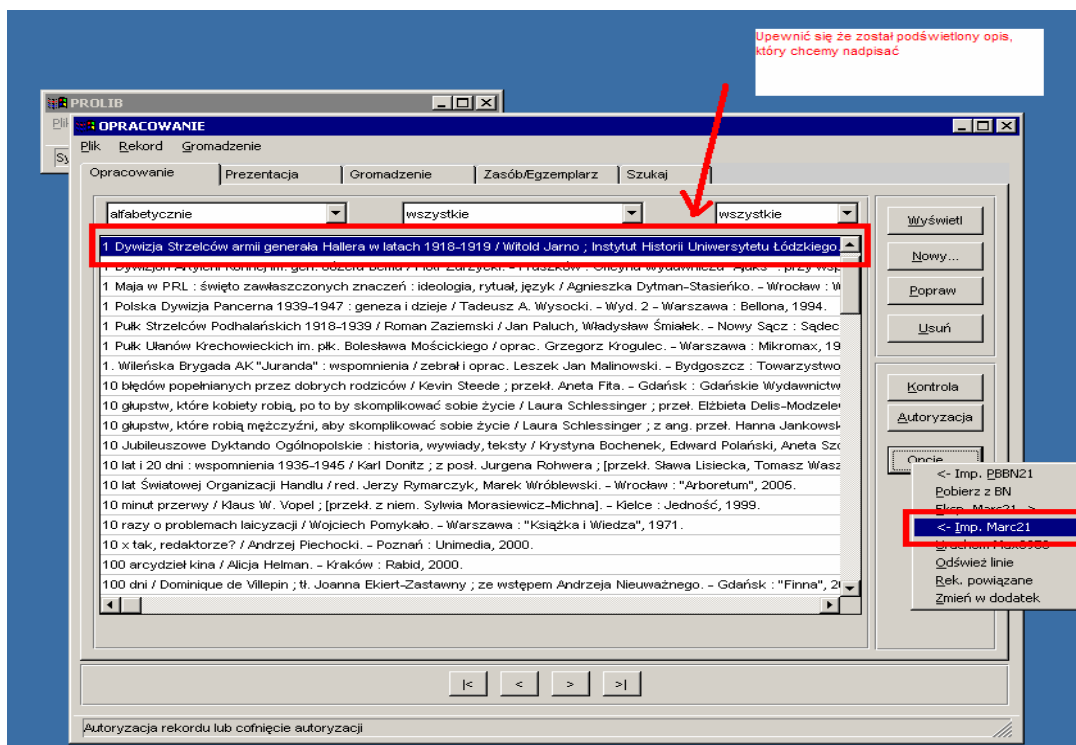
Upewnić się że został podświetlony opis, który chcemy nadpisać

PROLIB

OPRACOWANIE

Plik Rekord Gromadzenie

Opracowanie | Prezentacja | Gromadzenie | Zasób/Egzemplarz | Szukaj

alfabetycznie | wszystkie | wszystkie

1 Dywizja Strzelców armii generała Hallera w latach 1918-1919 / Witold Jarno ; Instytut Historii Uniwersytetu Łódzkiego.
1 Dywizjon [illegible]
1 Maja w PRL : święto zawłaszczonych znaczeń : ideologia, rytuał, język / Agnieszka Dytman-Stasieńko. - Wrocław : W
1 Polska Dywizja Pancerna 1939-1947 : geneza i dzieje / Tadeusz A. Wysocki. - Wyd. 2 - Warszawa : Bellona, 1994.
1 Pułk Strzelców Podhalańskich 1918-1939 / Roman Zaziemski / Jan Paluch, Władysław Śmiałek. - Nowy Sącz : Sądec
1 Pułk Ułanów Krechowieckich im. płk. Bolesława Mościckiego / oprac. Grzegorz Krogulec. - Warszawa : Mikromax, 19
1. Wileńska Brygada AK "Juranda" : wspomnienia / zebrał i oprac. Leszek Jan Malinowski. - Bydgoszcz : Towarzystwo
10 błędów popełnianych przez dobrych rodziców / Kevin Steede ; przekł. Aneta Fita. - Gdańsk : Gdańskie Wydawnictw
10 głupstw, które kobiety robią, po to by skomplikować sobie życie / Laura Schlessinger ; przeł. Elżbieta Delis-Modzele
10 głupstw, które robią mężczyźni, aby skomplikować sobie życie / Laura Schlessinger ; z ang. przeł. Hanna Jankowsk
10 Jubileuszowe Dyktando Ogólnopolskie : historia, wywiady, teksty / Krystyna Bochenek, Edward Polański, Aneta Szc
10 lat i 20 dni : wspomnienia 1935-1945 / Karl Donitz ; z posł. Jurgena Rohwera ; [przekł. Sława Lisiecka, Tomasz Wasz
10 lat Światowej Organizacji Handlu / red. Jerzy Rymarczyk, Marek Wróblewski. - Wrocław : "Arboretum", 2005.
10 minut przerwy / Klaus W. Vopel ; [przekł. z niem. Sylwia Morasiewicz-Michna]. - Kielce : Jedność, 1999.
10 razy o problemach laicyzacji / Wojciech Pomykało. - Warszawa : "Książka i Wiedza", 1971.
10 x tak, redaktorze? / Andrzej Piechocki. - Poznań : Unimedia, 2000.
100 arcydzieł kina / Alicja Helman. - Kraków : Rabid, 2000.
100 dni / Dominique de Villepin ; tł. Joanna Ekiert-Zastawny ; ze wstępem Andrzeja Nieuważnego. - Gdańsk : "Finna", 2

Wyświetl
Nowy...
Popraw
Usuń
Kontrola
Autoryzacja
Opcje

<- Imp. PBBN21
Pobierz z BN
Eksp. Marc21 ->
<- Imp. Marc21
Uruchom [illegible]
Odśwież linie
Rek. powiązane
Zmień w dodatek

|< < > >|

Autoryzacja rekordu lub cofnięcie autoryzacji